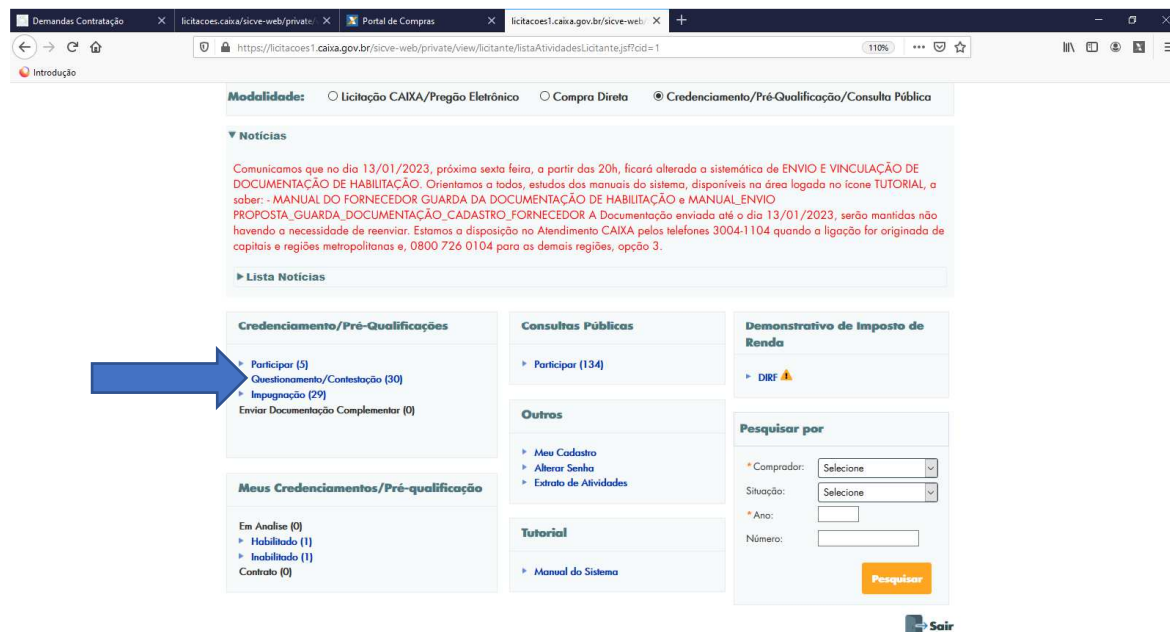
Demandas Contratação × licitacoes.caixa/sicve-web/private/ × Portal de Compras × licitacoes1.caixa.gov.br/sicve-web/ × +

https://licitacoes1.caixa.gov.br/sicve-web/private/view/licitante/listaAtividadesLicitante.jsf?cid=1 110%

Introdução

Modalidade: ○ Licitação CAIXA/Pregão Eletrônico ○ Compra Direta ◉ Credenciamento/Pré-Qualificação/Consulta Pública

▼ Notícias

Comunicamos que no dia 13/01/2023, próxima sexta feira, a partir das 20h, ficará alterada a sistemática de ENVIO E VINCULAÇÃO DE DOCUMENTAÇÃO DE HABILITAÇÃO. Orientamos a todos, estudos dos manuais do sistema, disponíveis na área logada no ícone TUTORIAL, a saber: - MANUAL DO FORNECEDOR GUARDA DA DOCUMENTAÇÃO DE HABILITAÇÃO e MANUAL_ENVIO PROPOSTA_GUARDA_DOCUMENTAÇÃO_CADASTRO_FORNECEDOR A Documentação enviada até o dia 13/01/2023, serão mantidas não havendo a necessidade de reenviar. Estamos a disposição no Atendimento CAIXA pelos telefones 3004-1104 quando a ligação for originada de capitais e regiões metropolitanas e, 0800 726 0104 para as demais regiões, opção 3.

▶ Lista Notícias

Credenciamento/Pré-Qualificações

Participar (5)
Questionamento/Contestação (30)
Impugnação (29)
Enviar Documentação Complementar (0)

Meus Credenciamentos/Pré-qualificação

Em Analise (0)
Habilitado (1)
Inabilitado (1)
Contrato (0)

Consultas Públicas

Participar (134)

Outros

Meu Cadastro
Alterar Senha
Extrato de Atividades

Tutorial

Manual do Sistema

Demonstrativo de Imposto de Renda

DIRF

Pesquisar por

*Comprador: Selecione
Situação: Selecione
*Ano:
Número:

Pesquisar

Sair